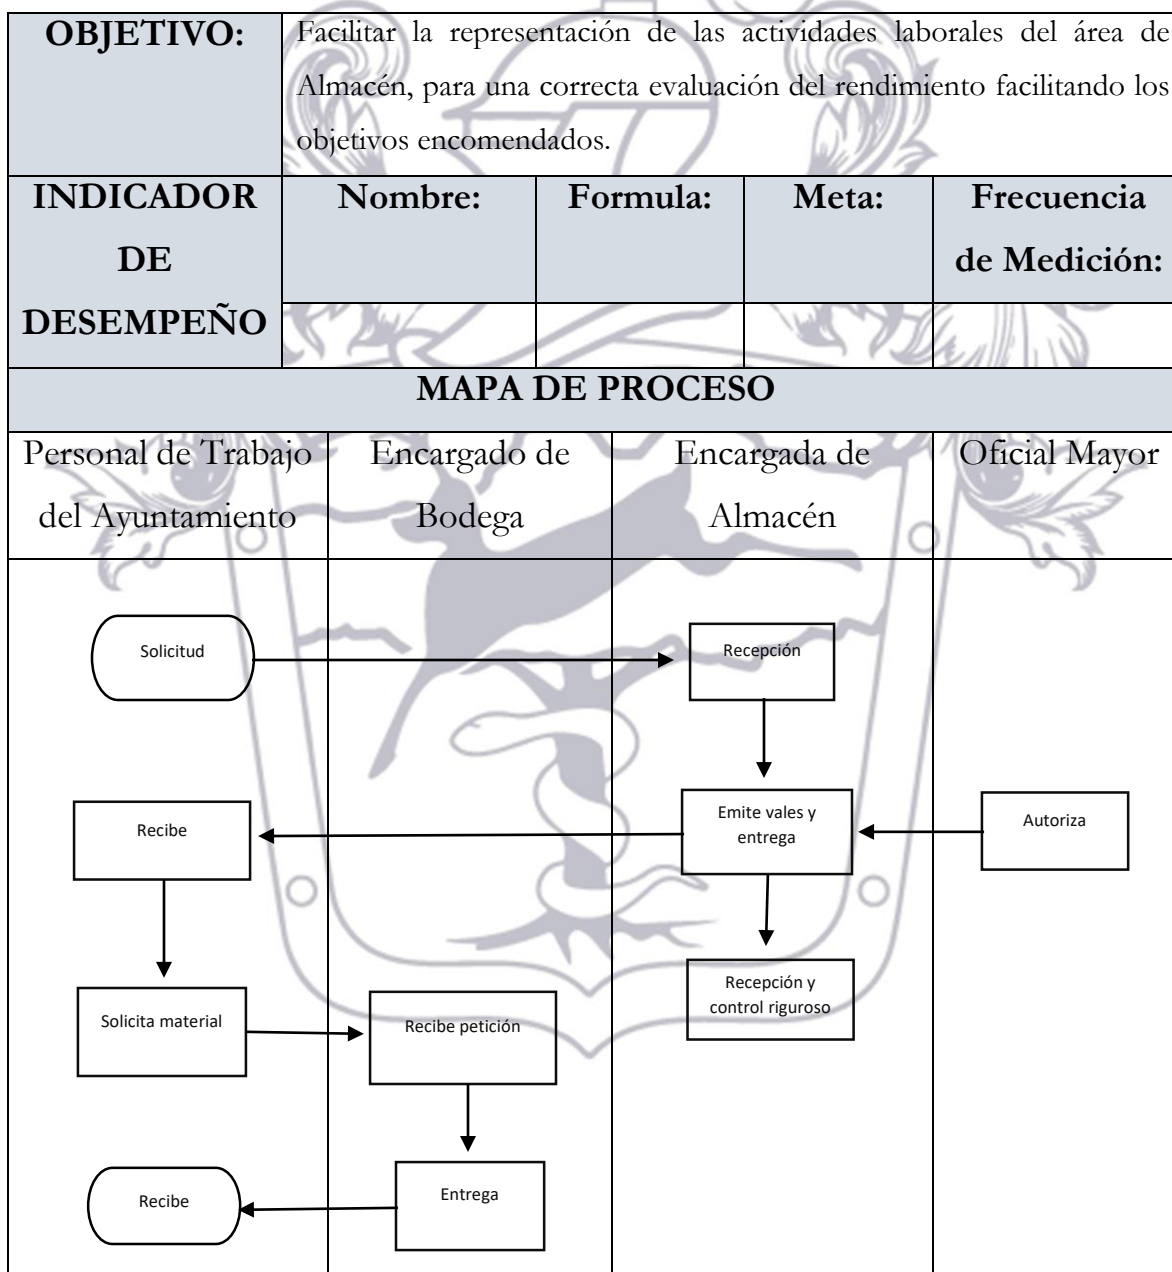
| OBJETIVO: | Facilitar la representación de las actividades laborales del área de Almacén, para una correcta evaluación del rendimiento facilitando los objetivos encomendados. | | | |
|---|---|---|---|---|
| INDICADOR DE DESEMPEÑO | Nombre: | Formula: | Meta: | Frecuencia de Medición: |
| | | | | |

MAPA DE PROCESO

| Personal de Trabajo del Ayuntamiento | Encargado de Bodega | Encargada de Almacén | Oficial Mayor |
|---|---|---|---|

Solicitud

Recepción

Emite vales y entrega

Autoriza

Recibe

Recepción y control riguroso

Solicita material

Recibe petición

Entrega

Recibe